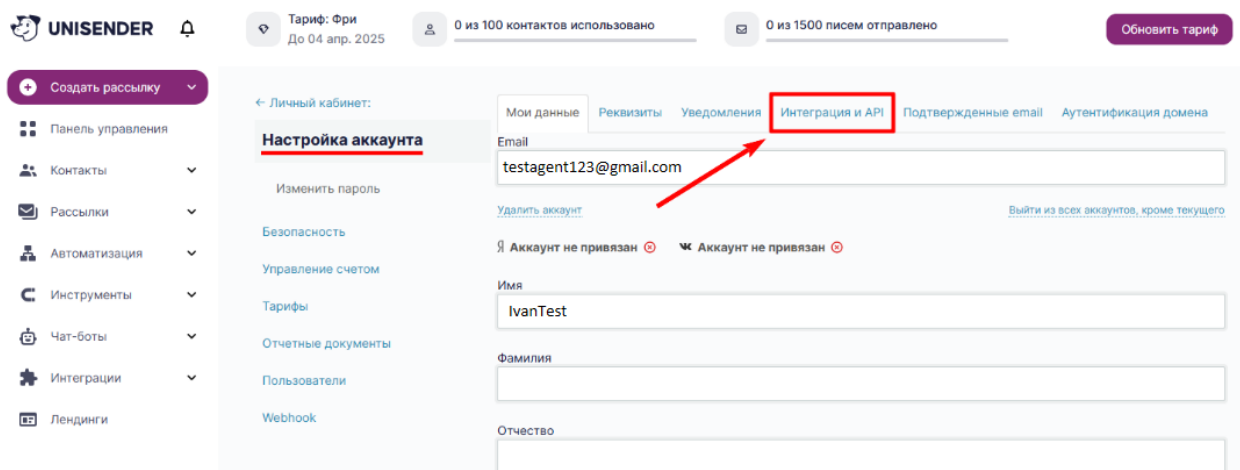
UNISENDER

Тариф: Фри
До 04 апр. 2025

0 из 100 контактов использовано

0 из 1500 писем отправлено

Обновить тариф

Создать рассылку
Панель управления
Контакты
Рассылки
Автоматизация
Инструменты
Чат-боты
Интеграции
Лендинги

← Личный кабинет:
Настройка аккаунта
Изменить пароль
Безопасность
Управление счетом
Тарифы
Отчетные документы
Пользователи
Webhook

Мои данные | Реквизиты | Уведомления | Интеграция и API | Подтвержденные email | Аутентификация домена

Email
testagent123@gmail.com
Удалить аккаунт
Выйти из всех аккаунтов, кроме текущего

Я Аккаунт не привязан
Аккаунт не привязан

Имя
IvanTest

Фамилия

Отчество